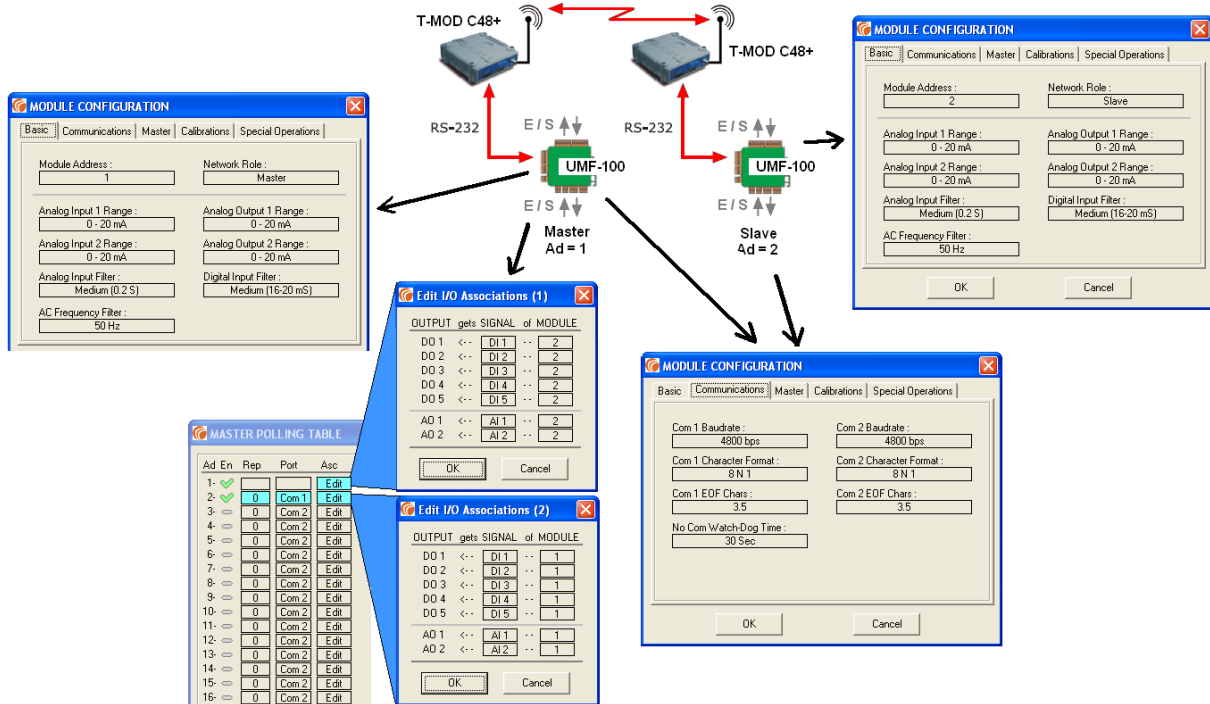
T-MOD C48+

T-MOD C48+

RS-232

E / S

UMF-100

E / S

Master
Ad = 1

RS-232

E / S

UMF-100

E / S

Slave
Ad = 2

MODULE CONFIGURATION

Basic | Communications | Master | Calibrations | Special Operations

Module Address : 1
Network Role : Master
Analog Input 1 Range : 0 - 20 mA
Analog Output 1 Range : 0 - 20 mA
Analog Input 2 Range : 0 - 20 mA
Analog Output 2 Range : 0 - 20 mA
Analog Input Filter : Medium (0.2 S)
Digital Input Filter : Medium (16-20 mS)
AC Frequency Filter : 50 Hz

MODULE CONFIGURATION

Basic | Communications | Master | Calibrations | Special Operations

Module Address : 2
Network Role : Slave
Analog Input 1 Range : 0 - 20 mA
Analog Output 1 Range : 0 - 20 mA
Analog Input 2 Range : 0 - 20 mA
Analog Output 2 Range : 0 - 20 mA
Analog Input Filter : Medium (0.2 S)
Digital Input Filter : Medium (16-20 mS)
AC Frequency Filter : 50 Hz

OK | Cancel

Edit I/O Associations (1)

OUTPUT gets SIGNAL of MODULE

| | | | | |
|---|---|---|---|---|
| DO 1 | <-- | DI 1 | -- | 2 |
| DO 2 | <-- | DI 2 | -- | 2 |
| DO 3 | <-- | DI 3 | -- | 2 |
| DO 4 | <-- | DI 4 | -- | 2 |
| DO 5 | <-- | DI 5 | -- | 2 |
| AO 1 | <-- | AI 1 | -- | 2 |
| AO 2 | <-- | AI 2 | -- | 2 |

OK | Cancel

MASTER POLLING TABLE

| Ad | En | Rep | Port | Asc |
|---|---|---|---|---|
| 1- | | | | Edit |
| 2- | | 0 | Com 1 | Edit |
| 3- | | 0 | Com 2 | Edit |
| 4- | | 0 | Com 2 | Edit |
| 5- | | 0 | Com 2 | Edit |
| 6- | | 0 | Com 2 | Edit |
| 7- | | 0 | Com 2 | Edit |
| 8- | | 0 | Com 2 | Edit |
| 9- | | 0 | Com 2 | Edit |
| 10- | | 0 | Com 2 | Edit |
| 11- | | 0 | Com 2 | Edit |
| 12- | | 0 | Com 2 | Edit |
| 13- | | 0 | Com 2 | Edit |
| 14- | | 0 | Com 2 | Edit |
| 15- | | 0 | Com 2 | Edit |
| 16- | | 0 | Com 2 | Edit |

Edit I/O Associations (2)

OUTPUT gets SIGNAL of MODULE

| | | | | |
|---|---|---|---|---|
| DO 1 | <-- | DI 1 | -- | 1 |
| DO 2 | <-- | DI 2 | -- | 1 |
| DO 3 | <-- | DI 3 | -- | 1 |
| DO 4 | <-- | DI 4 | -- | 1 |
| DO 5 | <-- | DI 5 | -- | 1 |
| AO 1 | <-- | AI 1 | -- | 1 |
| AO 2 | <-- | AI 2 | -- | 1 |

OK | Cancel

MODULE CONFIGURATION

Basic | Communications | Master | Calibrations | Special Operations

Com 1 Baudrate : 4800 bps
Com 2 Baudrate : 4800 bps
Com 1 Character Format : 8 N 1
Com 2 Character Format : 8 N 1
Com 1 EOF Chars : 3.5
Com 2 EOF Chars : 3.5
No Com Watch-Dog Time : 30 Sec

OK | Cancel